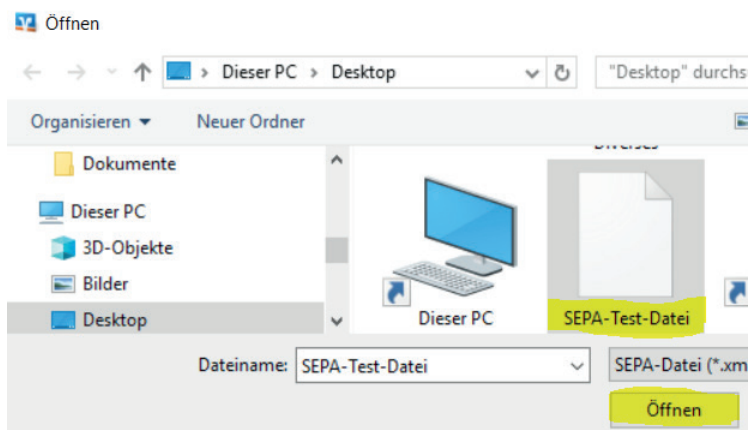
Öffnen

Dieser PC › Desktop

"Desktop" durchs

Organisieren ▾ Neuer Ordner

Dokumente

Dieser PC

3D-Objekte

Bilder

Desktop

Diverses

Dieser PC

SEPA-Test-Datei

Dateiname: SEPA-Test-Datei

SEPA-Datei (*.xm

Öffnen